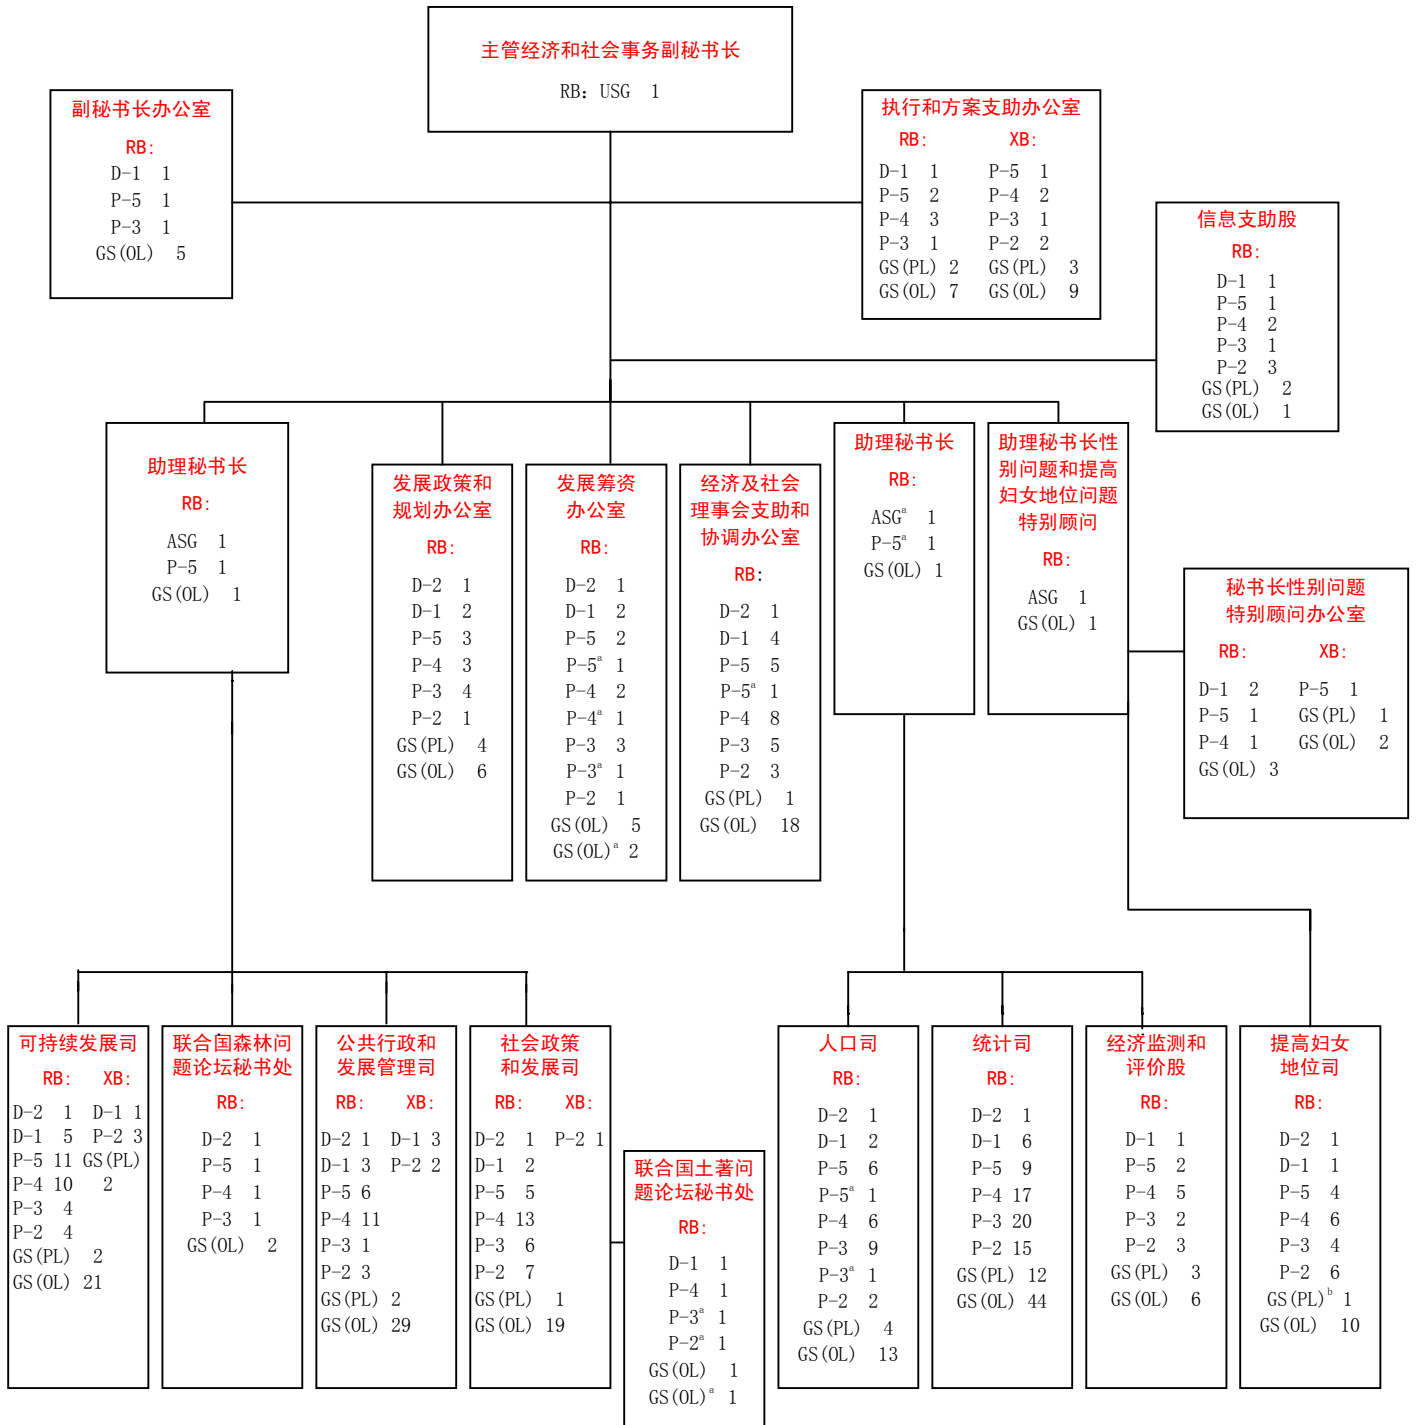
主管经济和社会事务副秘书长
RB：USG 1

副秘书长办公室
RB：
D-1 1
P-5 1
P-3 1
GS (OL) 5

执行和方案支助办公室
RB：
D-1 1
P-5 2
P-4 3
P-3 1
GS (PL) 2
GS (OL) 7
XB：
P-5 1
P-4 2
P-3 1
P-2 2
GS (PL) 3
GS (OL) 9

信息支助股
RB：
D-1 1
P-5 1
P-4 2
P-3 1
P-2 3
GS (PL) 2
GS (OL) 1

助理秘书长
RB：
ASG 1
P-5 1
GS (OL) 1

发展政策和规划办公室
RB：
D-2 1
D-1 2
P-5 3
P-4 3
P-3 4
P-2 1
GS (PL) 4
GS (OL) 6

发展筹资办公室
RB：
D-2 1
D-1 2
P-5 2
P-5$^a$ 1
P-4 2
P-4$^a$ 1
P-3 3
P-3$^a$ 1
P-2 1
GS (OL) 5
GS (OL)$^a$ 2

经济及社会理事会支助和协调办公室
RB：
D-2 1
D-1 4
P-5 5
P-5$^a$ 1
P-4 8
P-3 5
P-2 3
GS (PL) 1
GS (OL) 18

助理秘书长
RB：
ASG$^a$ 1
P-5$^a$ 1
GS (OL) 1

助理秘书长性别问题和提高妇女地位问题特别顾问
RB：
ASG 1
GS (OL) 1

秘书长性别问题特别顾问办公室
RB：
D-1 2
P-5 1
P-4 1
GS (OL) 3
XB：
P-5 1
GS (PL) 1
GS (OL) 2

可持续发展司
RB：
D-2 1
D-1 5
P-5 11
P-4 10
P-3 4
P-2 4
GS (PL) 2
GS (OL) 21
XB：
D-1 1
P-2 3
GS (PL) 2

联合国森林问题论坛秘书处
RB：
D-2 1
P-5 1
P-4 1
P-3 1
GS (OL) 2

公共行政和发展管理司
RB：
D-2 1
D-1 3
P-5 6
P-4 11
P-3 1
P-2 3
GS (PL) 2
GS (OL) 29
XB：
D-1 3
P-2 2

社会政策和发展司
RB：
D-2 1
D-1 2
P-5 5
P-4 13
P-3 6
P-2 7
GS (PL) 1
GS (OL) 19
XB：
P-2 1

联合国土著问题论坛秘书处
RB：
D-1 1
P-4 1
P-3$^a$ 1
P-2$^a$ 1
GS (OL) 1
GS (OL)$^a$ 1

人口司
RB：
D-2 1
D-1 2
P-5 6
P-5$^a$ 1
P-4 6
P-3 9
P-3$^a$ 1
P-2 2
GS (PL) 4
GS (OL) 13

统计司
RB：
D-2 1
D-1 6
P-5 9
P-4 17
P-3 20
P-2 15
GS (PL) 12
GS (OL) 44

经济监测和评价股
RB：
D-1 1
P-5 2
P-4 5
P-3 2
P-2 3
GS (PL) 3
GS (OL) 6

提高妇女地位司
RB：
D-2 1
D-1 1
P-5 4
P-4 6
P-3 4
P-2 6
GS (PL)$^b$ 1
GS (OL) 10